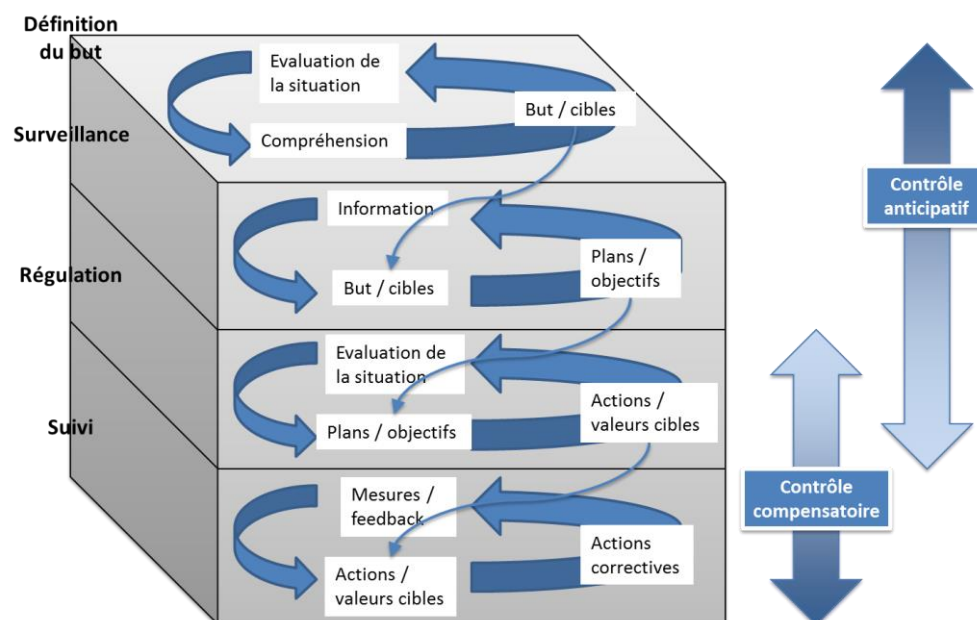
Définition du but

Evaluation de la situation

But / cibles

Surveillance

Compréhension

Information

Plans / objectifs

Régulation

But / cibles

Evaluation de la situation

Actions / valeurs cibles

Suivi

Plans / objectifs

Mesures / feedback

Actions correctives

Actions / valeurs cibles

Contrôle anticipatif

Contrôle compensatoire